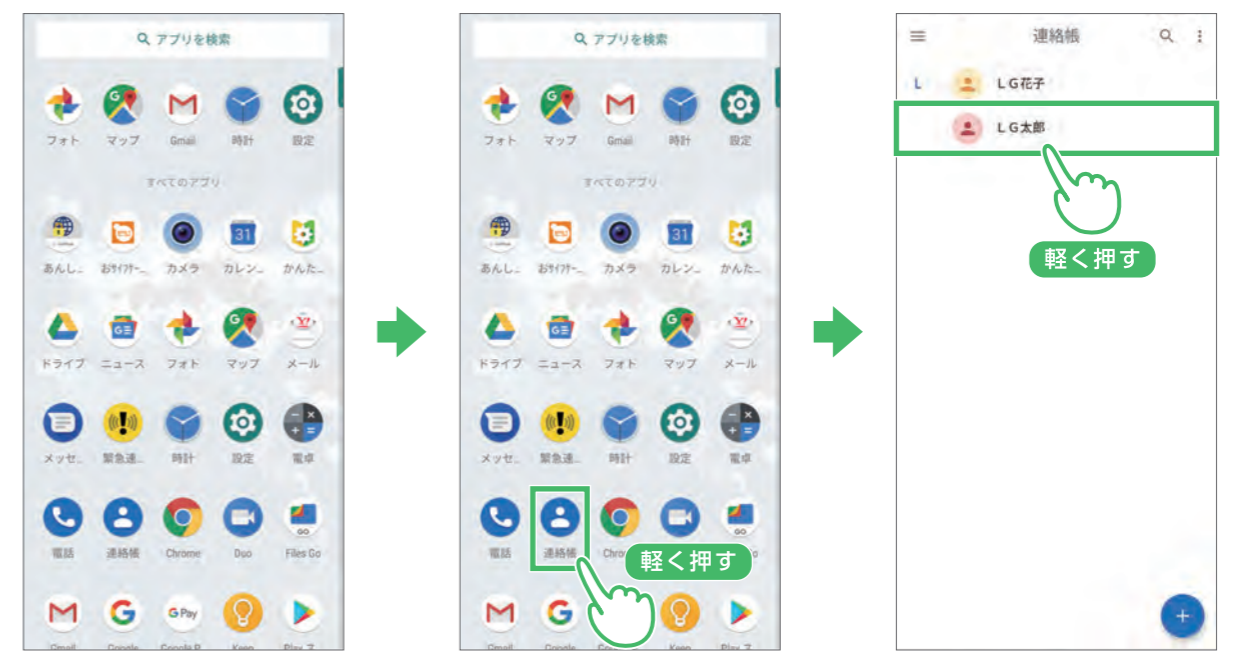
アプリを検索

フォト マップ Gmail 時計 設定

すべてのアプリ

あんし… おサイフケー… カメラ カレン… かんた…

ドライブ ニュース フォト マップ メール

メッセ… 緊急速… 時計 設定 電卓

電話 連絡帳 Chrome Duo Files Go

Gmail Google Google P… Keep Play ス…

アプリを検索

フォト マップ Gmail 時計 設定

すべてのアプリ

あんし… おサイフケー… カメラ カレン… かんた…

ドライブ ニュース フォト マップ メール

メッセ… 緊急速… 時計 設定 電卓

電話 連絡帳 Chro… …o

軽く押す

Gmail Google Goo… Keep Play ス…

連絡帳

L

ＬＧ花子

ＬＧ太郎

軽く押す

+